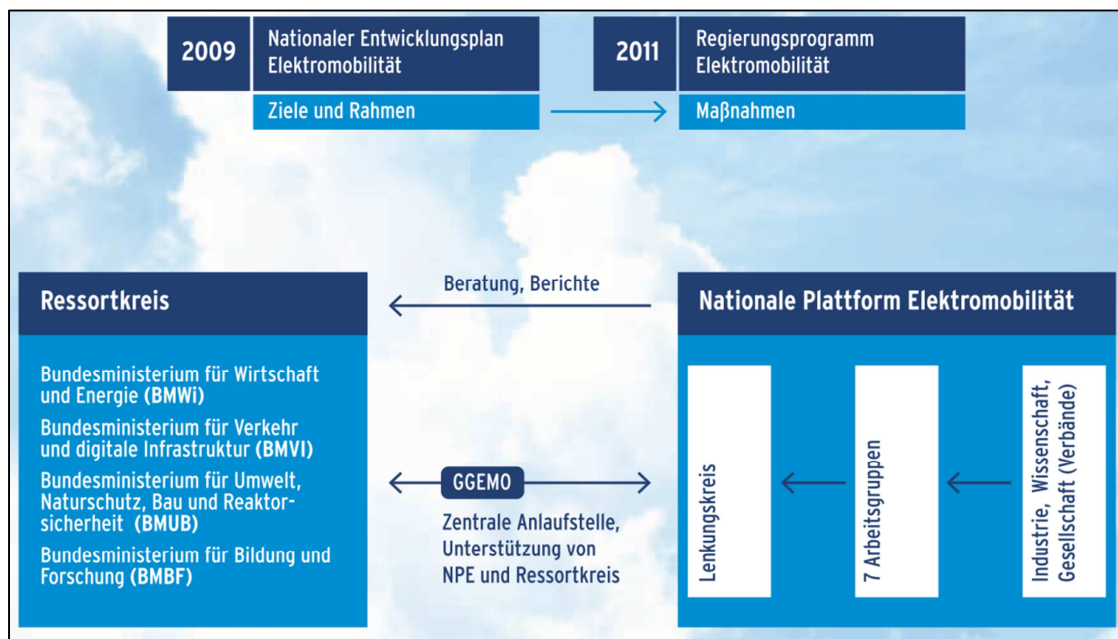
2009 Nationaler Entwicklungsplan Elektromobilität

Ziele und Rahmen

2011 Regierungsprogramm Elektromobilität

Maßnahmen

Ressortkreis

Beratung, Berichte

Nationale Plattform Elektromobilität

Bundesministerium für Wirtschaft und Energie **(BMWi)**

Bundesministerium für Verkehr und digitale Infrastruktur **(BMVI)**

Bundesministerium für Umwelt, Naturschutz, Bau und Reaktorsicherheit **(BMUB)**

Bundesministerium für Bildung und Forschung **(BMBF)**

GGEMO

Zentrale Anlaufstelle, Unterstützung von NPE und Ressortkreis

Lenkungskreis

7 Arbeitsgruppen

Industrie, Wissenschaft, Gesellschaft (Verbände)